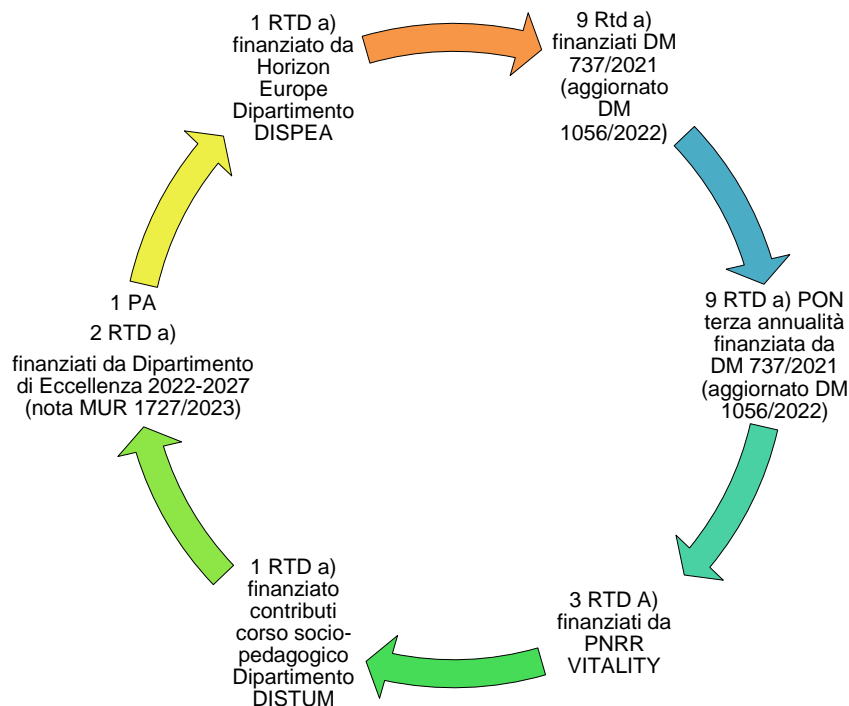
1 RTD a) finanziato da Horizon Europe Dipartimento DISPEA

9 Rtd a) finanziati DM 737/2021 (aggiornato DM 1056/2022)

9 RTD a) PON terza annualità finanziata da DM 737/2021 (aggiornato DM 1056/2022)

3 RTD A) finanziati da PNRR VITALITY

1 RTD a) finanziato contributi corso socio-pedagogico Dipartimento DISTUM

1 PA

2 RTD a)

finanziati da Dipartimento di Eccellenza 2022-2027 (nota MUR 1727/2023)